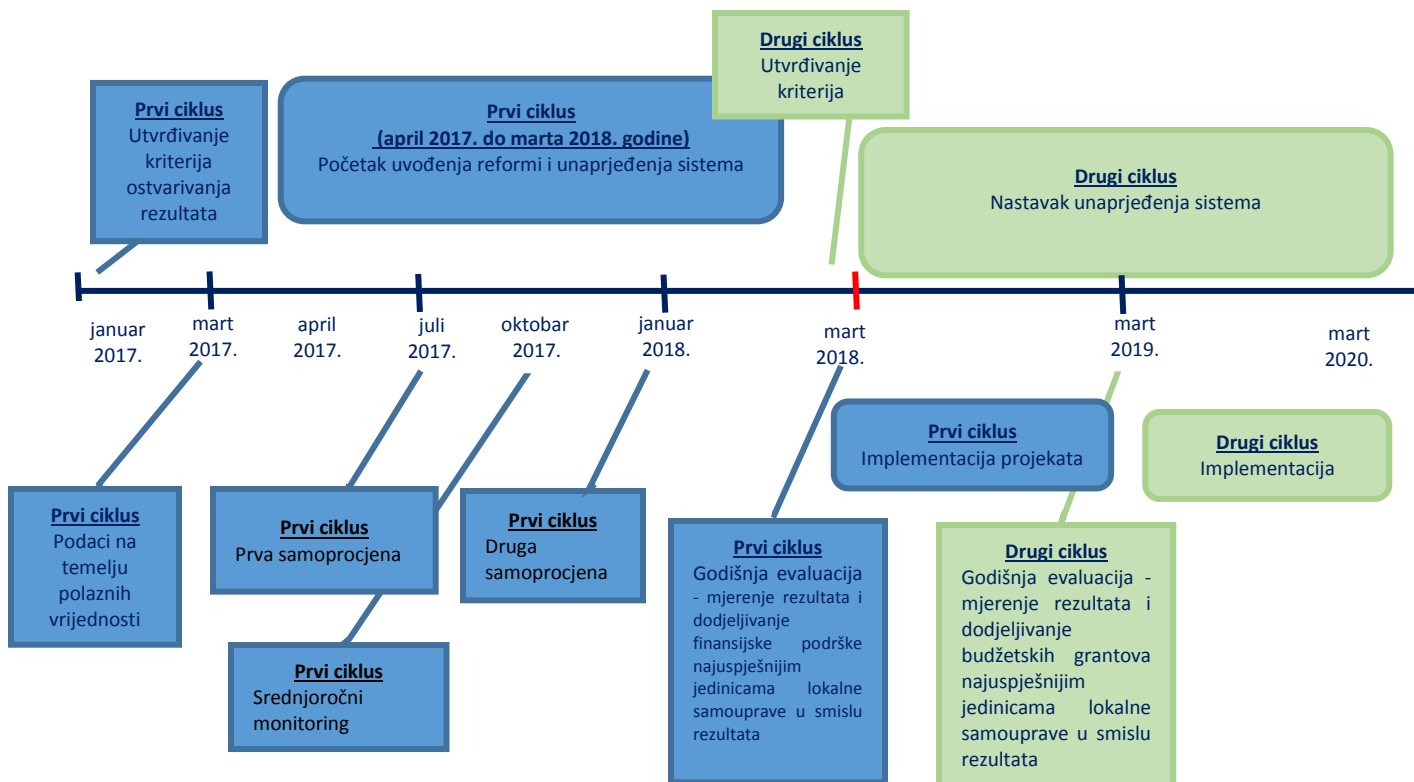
Drugi ciklus
Utvrđivanje kriterija

Prvi ciklus
Utvrđivanje kriterija ostvarivanja rezultata

Prvi ciklus
(april 2017. do marta 2018. godine)
Početak uvođenja reformi i unaprjeđenja sistema

Drugi ciklus
Nastavak unaprjeđenja sistema

januar 2017.
mart 2017.
april 2017.
juli 2017.
oktobar 2017.
januar 2018.
mart 2018.
mart 2019.
mart 2020.

Prvi ciklus
Implementacija projekata

Drugi ciklus
Implementacija

Prvi ciklus
Podaci na temelju polaznih vrijednosti

Prvi ciklus
Prva samoprocjena

Prvi ciklus
Druga samoprocjena

Prvi ciklus
Godišnja evaluacija - mjerenje rezultata i dodjeljivanje finansijske podrške najuspješnijim jedinicama lokalne samouprave u smislu rezultata

Drugi ciklus
Godišnja evaluacija - mjerenje rezultata i dodjeljivanje budžetskih grantova najuspješnijim jedinicama lokalne samouprave u smislu rezultata

Prvi ciklus
Srednjoročni monitoring